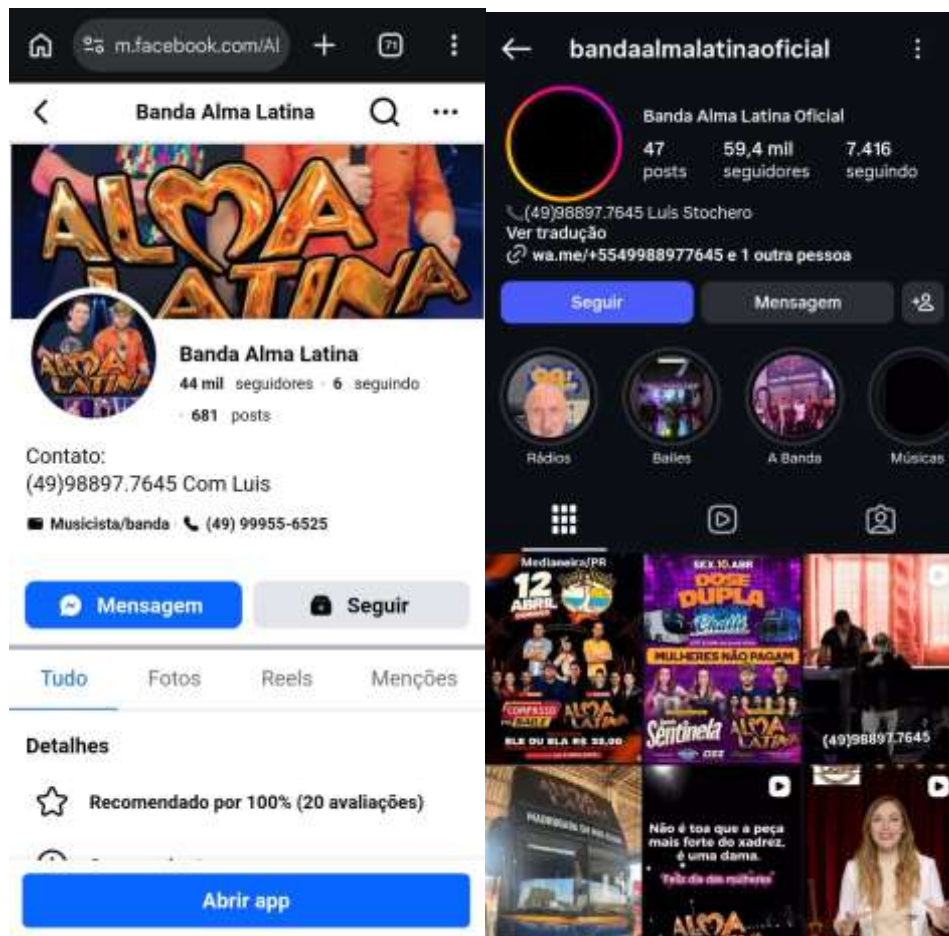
m.facebook.com/Al

71

Banda Alma Latina

ALMA LATINA

Banda Alma Latina
44 mil seguidores · 6 seguindo
· 681 posts

Contato:
(49)98897.7645 Com Luis

Musicista/banda · (49) 99955-6525

Mensagem

Seguir

Tudo Fotos Reels Menções

Detalhes

Recomendado por 100% (20 avaliações)

Abrir app

bandaalmalatinaoficial

Banda Alma Latina Oficial
47 posts
59,4 mil seguidores
7.416 seguindo

(49)98897.7645 Luis Stochero
Ver tradução
wa.me/+5549988977645 e 1 outra pessoa

Seguir

Mensagem

Rádios Bailes A Banda Músicas

Medianeira/PR
12 ABRIL
ALMA LATINA

SEX.10.ABR
DOSE DUPLA
MULHERES NÃO PAGAM
Sentinela
ALMA LATINA

(49)98897.7645

Não é toa que a peça mais forte do xadrez, é uma dama.
Feliz dia das mulheres
ALMA